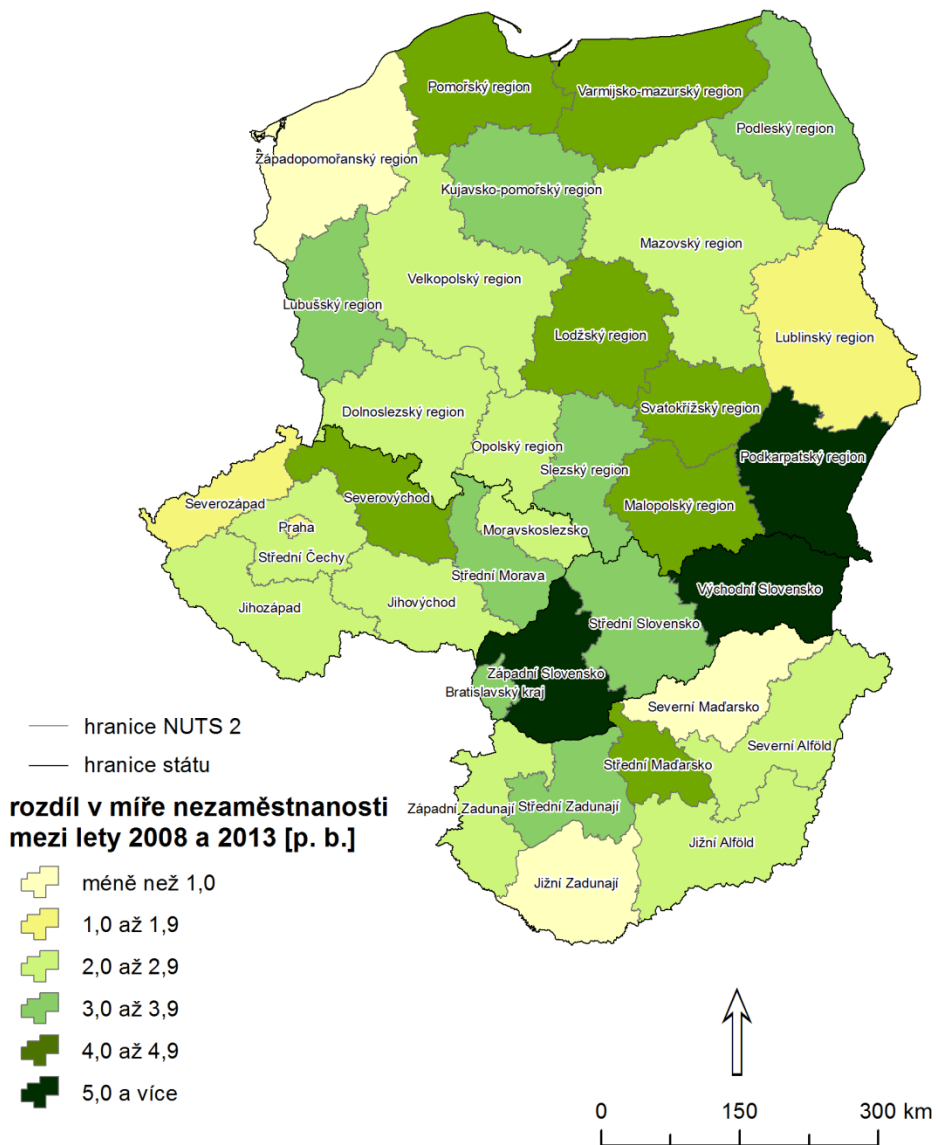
Pomořský region
Varmijsko-mazurský region
Podleský region
Západopomořanský region
Kujavsko-pomořský region
Mazovský region
Velkopolský region
Lubušský region
Lodžský region
Lublinský region
Dolnoslezský region
Svatokřížský region
Opolský region
Podkarpatský region
Slezský region
Severozápad
Severovýchod
Malopolský region
Praha
Moravskoslezsko
Střední Čechy
Střední Morava
Východní Slovensko
Jihozápad
Jihovýchod
Střední Slovensko
Západní Slovensko
Bratislavský kraj
Severní Maďarsko
Severní Alföld
Střední Maďarsko
Západní Zadunají
Střední Zadunají
Jižní Alföld
Jižní Zadunají

hranice NUTS 2
hranice státu

rozdíl v míře nezaměstnanosti mezi lety 2008 a 2013 [p. b.]

méně než 1,0
1,0 až 1,9
2,0 až 2,9
3,0 až 3,9
4,0 až 4,9
5,0 a více

0 150 300 km